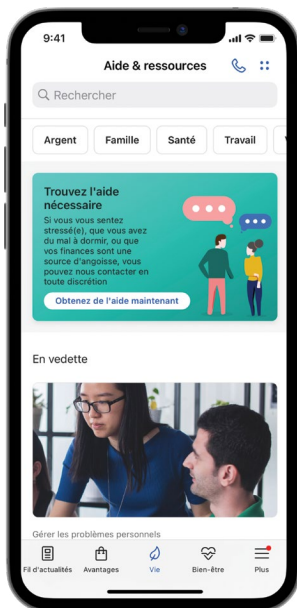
9:41

Aide & ressources

Rechercher

Argent | Famille | Santé | Travail

Trouvez l'aide nécessaire

Si vous vous sentez stressé(e), que vous avez du mal à dormir, ou que vos finances sont une source d'angoisse, vous pouvez nous contacter en toute discrétion

Obtenez de l'aide maintenant

En vedette

Gérer les problèmes personnels

Fil d'actualités | Avantages | Vie | Bien-être | Plus